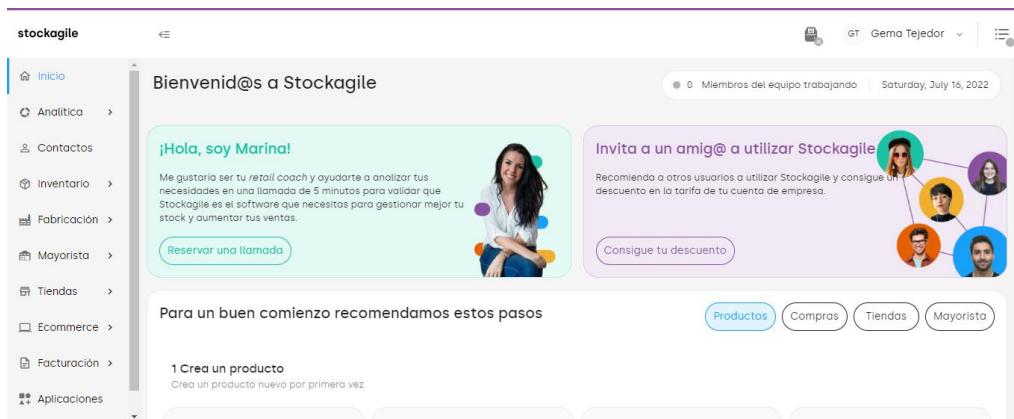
stockagile

GT Gema Tejedor

Inicio
Analítica >
Contactos
Inventario >
Fabricación >
Mayorista >
Tiendas >
Ecommerce >
Facturación >
Aplicaciones

Bienvenid@s a Stockagile

0 Miembros del equipo trabajando | Saturday, July 16, 2022

¡Hola, soy Marina!

Me gustaría ser tu *retail coach* y ayudarte a analizar tus necesidades en una llamada de 5 minutos para validar que Stockagile es el software que necesitas para gestionar mejor tu stock y aumentar tus ventas.

Reservar una llamada

Invita a un amig@ a utilizar Stockagile

Recomienda a otros usuarios a utilizar Stockagile y consigue un descuento en la tarifa de tu cuenta de empresa.

Consigue tu descuento

Para un buen comienzo recomendamos estos pasos

Productos | Compras | Tiendas | Mayorista

1 Crea un producto
Crea un producto nuevo por primera vez